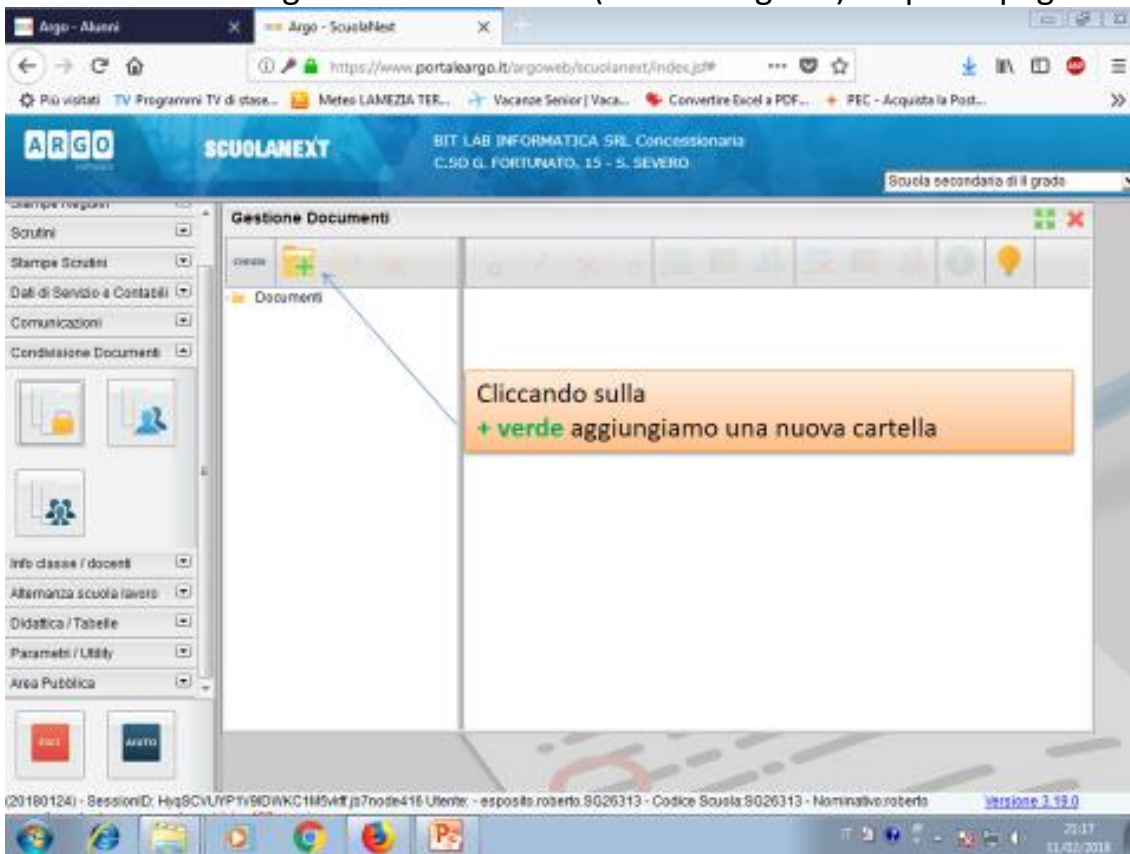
Argo - Alunni
Argo - ScuolaNext
https://www.portaleargo.it/argoweb/scuolanext/index.jsf#
Più visitati TV Programmi TV di stase... Meteo LAMEZIA TER... Vacanze Senior | Vaca... Convertire Excel a PDF... PEC - Acquista la Post...
ARGO
SCUOLANEXT
BIT LAB INFORMATICA SRL Concessionaria
C.SO G. FORTUNATO, 15 - S. SEVERO
Scuola secondaria di II grado
Gestione Documenti
Scrutini
Stampe Scrutini
Dati di Servizio e Contabili
Comunicazioni
Condivisione Documenti
Documenti
Cliccando sulla
+ verde aggiungiamo una nuova cartella
Info classe / docenti
Alternanza scuola lavoro
Didattica / Tabelle
Parametri / Utility
Area Pubblica
(20180124) - SessionID: HjqSCVUYP1V9lDWKC1M5vlff.js7node416 Utente: - esposito.roberto.SG26313 - Codice Scuola:SG26313 - Nominativo:roberto
Versione 3.19.0
21:17
11/02/2018